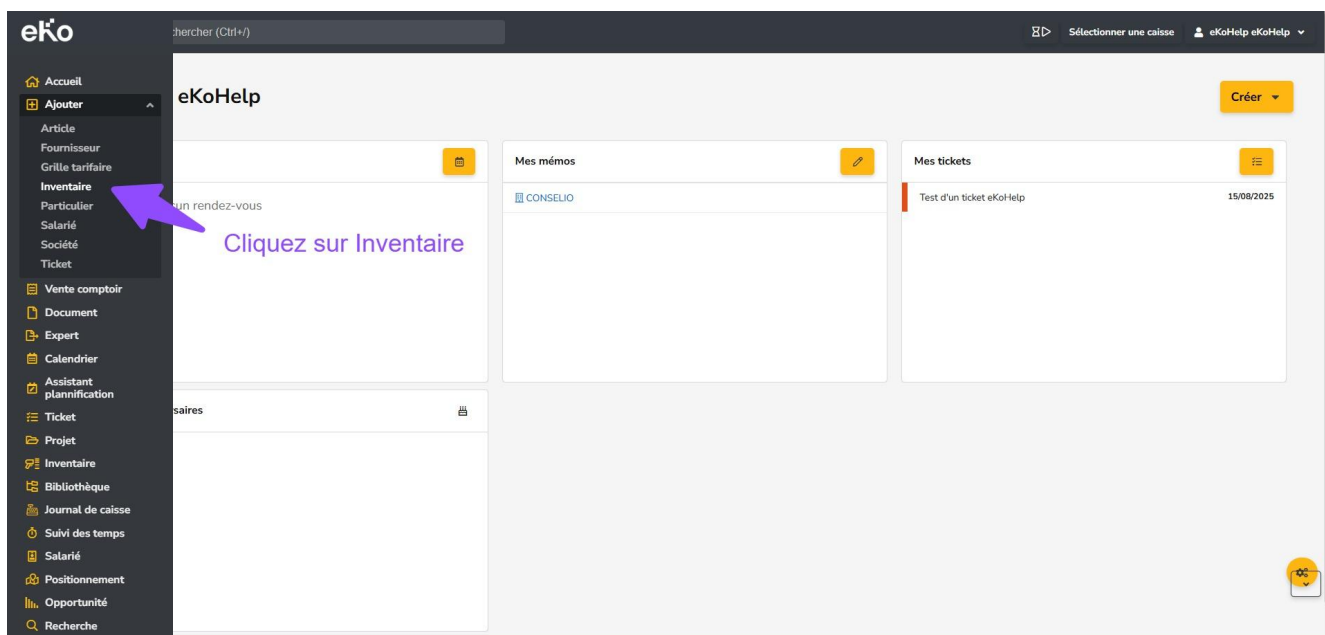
eKo

chercher (Ctrl+/)

Sélectionner une caisse
eKoHelp eKoHelp

Accueil
Ajouter
Article
Fournisseur
Grille tarifaire
Inventaire
Particulier
Salarié
Société
Ticket
Vente comptoir
Document
Expert
Calendrier
Assistant planification
Ticket
Projet
Inventaire
Bibliothèque
Journal de caisse
Suivi des temps
Salarié
Positionnement
Opportunité
Recherche

eKoHelp

Créer

un rendez-vous

Cliquez sur Inventaire

Mes mémos
CONSELIO

Mes tickets
Test d'un ticket eKoHelp 15/08/2025

saires